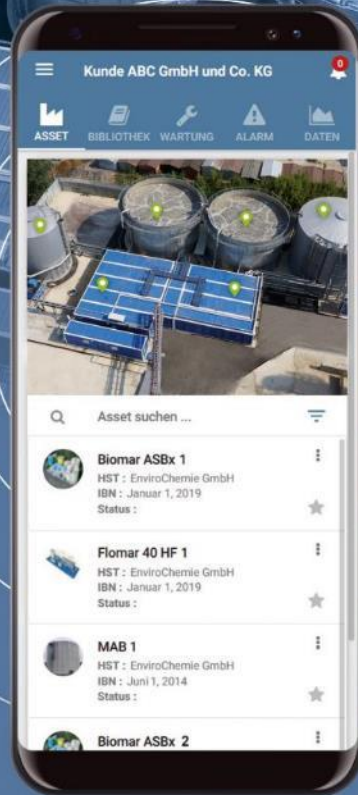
Kunde ABC GmbH und Co. KG

0

ASSET BIBLIOTHEK WARTUNG ALARM DATEN

Asset suchen ...

Biomar ASBx 1
HST : EnviroChemie GmbH
IBN : Januar 1, 2019
Status :

Flomar 40 HF 1
HST : EnviroChemie GmbH
IBN : Januar 1, 2019
Status :

MAB 1
HST : EnviroChemie GmbH
IBN : Juni 1, 2014
Status :

Biomar ASBx 2